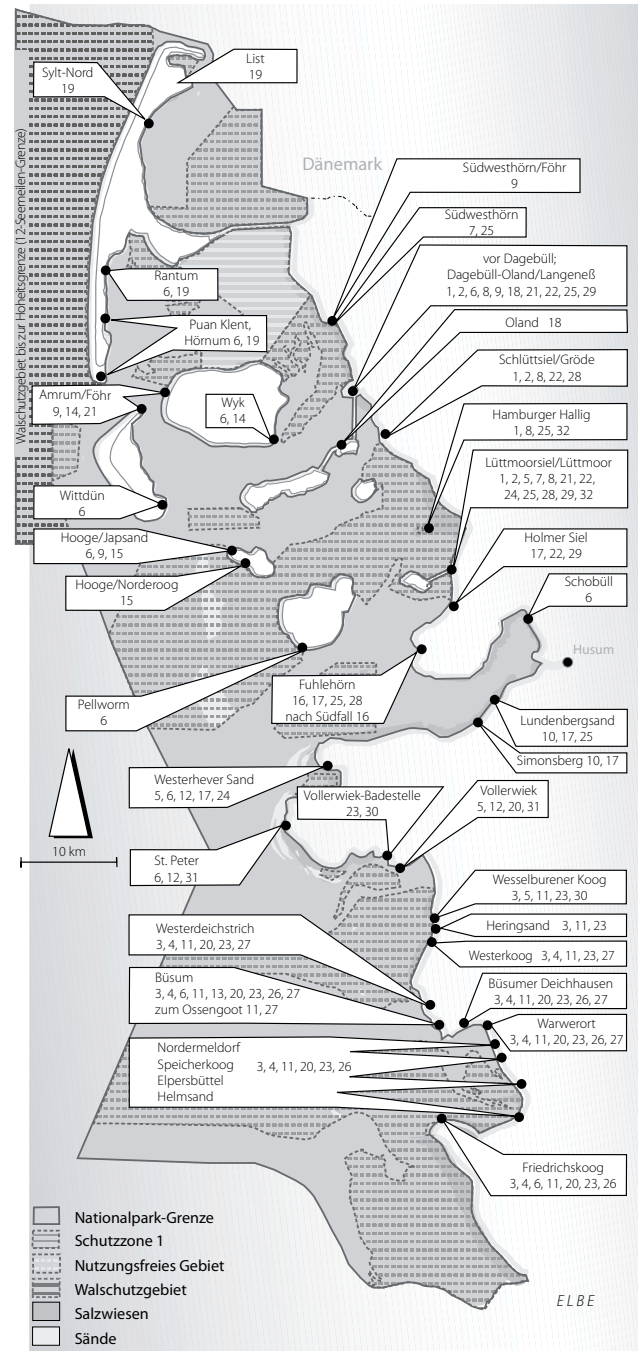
Walschutzgebiet bis zur Hoheitsgrenze (12-Seemeilen-Grenze)

List
19

Sylt-Nord
19

Dänemark

Südwesthörn/Föhr
9

Südwesthörn
7, 25

vor Dagebüll;
Dagebüll-Oland/Langeneß
1, 2, 6, 8, 9, 18, 21, 22, 25, 29

Rantum
6, 19

Oland 18

Puan Klent,
Hörnum 6, 19

Schlüttsiel/Gröde
1, 2, 8, 22, 28

Amrum/Föhr
9, 14, 21

Wyk
6, 14

Hamburger Hallig
1, 8, 25, 32

Lüttmoorsiel/Lüttmoor
1, 2, 5, 7, 8, 21, 22,
24, 25, 28, 29, 32

Wittdün
6

Hooge/Japsand
6, 9, 15

Holmer Siel
17, 22, 29

Hooge/Norderoog
15

Schobüll
6

Husum

Pellworm
6

Fuhlehörn
16, 17, 25, 28
nach Südfall 16

Lundenbergsand
10, 17, 25

Simonsberg 10, 17

Westerhever Sand
5, 6, 12, 17, 24

Vollerwiek-Badestelle
23, 30

Vollerwiek
5, 12, 20, 31

10 km

St. Peter
6, 12, 31

Wesselburener Koog
3, 5, 11, 23, 30

Heringsand 3, 11, 23

Westerdeichstrich
3, 4, 11, 20, 23, 27

Westerkoog 3, 4, 11, 23, 27

Büsum
3, 4, 6, 11, 13, 20, 23, 26, 27
zum Ossengoot 11, 27

Büsumer Deichhausen
3, 4, 11, 20, 23, 26, 27

Warwerort
3, 4, 11, 20, 23, 26, 27

Nordermeldorf
Speicherkoog
Elpersbüttel
Helmsand
3, 4, 11, 20, 23, 26

Friedrichskoog
3, 4, 6, 11, 20, 23, 26

Nationalpark-Grenze
Schutzzone 1
Nutzungsfreies Gebiet
Walschutzgebiet
Salzwiesen
Sände

ELBE